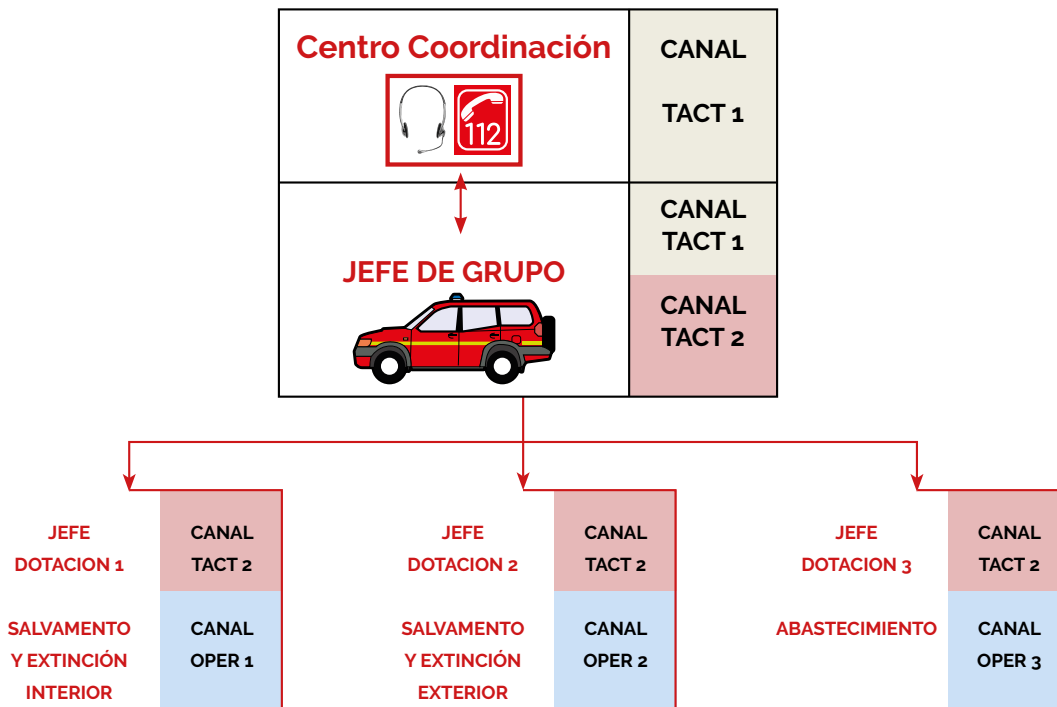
Centro Coordinación

112

CANAL

TACT 1

JEFE DE GRUPO

CANAL TACT 1

CANAL TACT 2

JEFE DOTACION 1

CANAL TACT 2

SALVAMENTO Y EXTINCIÓN INTERIOR

CANAL OPER 1

JEFE DOTACION 2

CANAL TACT 2

SALVAMENTO Y EXTINCIÓN EXTERIOR

CANAL OPER 2

JEFE DOTACION 3

CANAL TACT 2

ABASTECIMIENTO

CANAL OPER 3